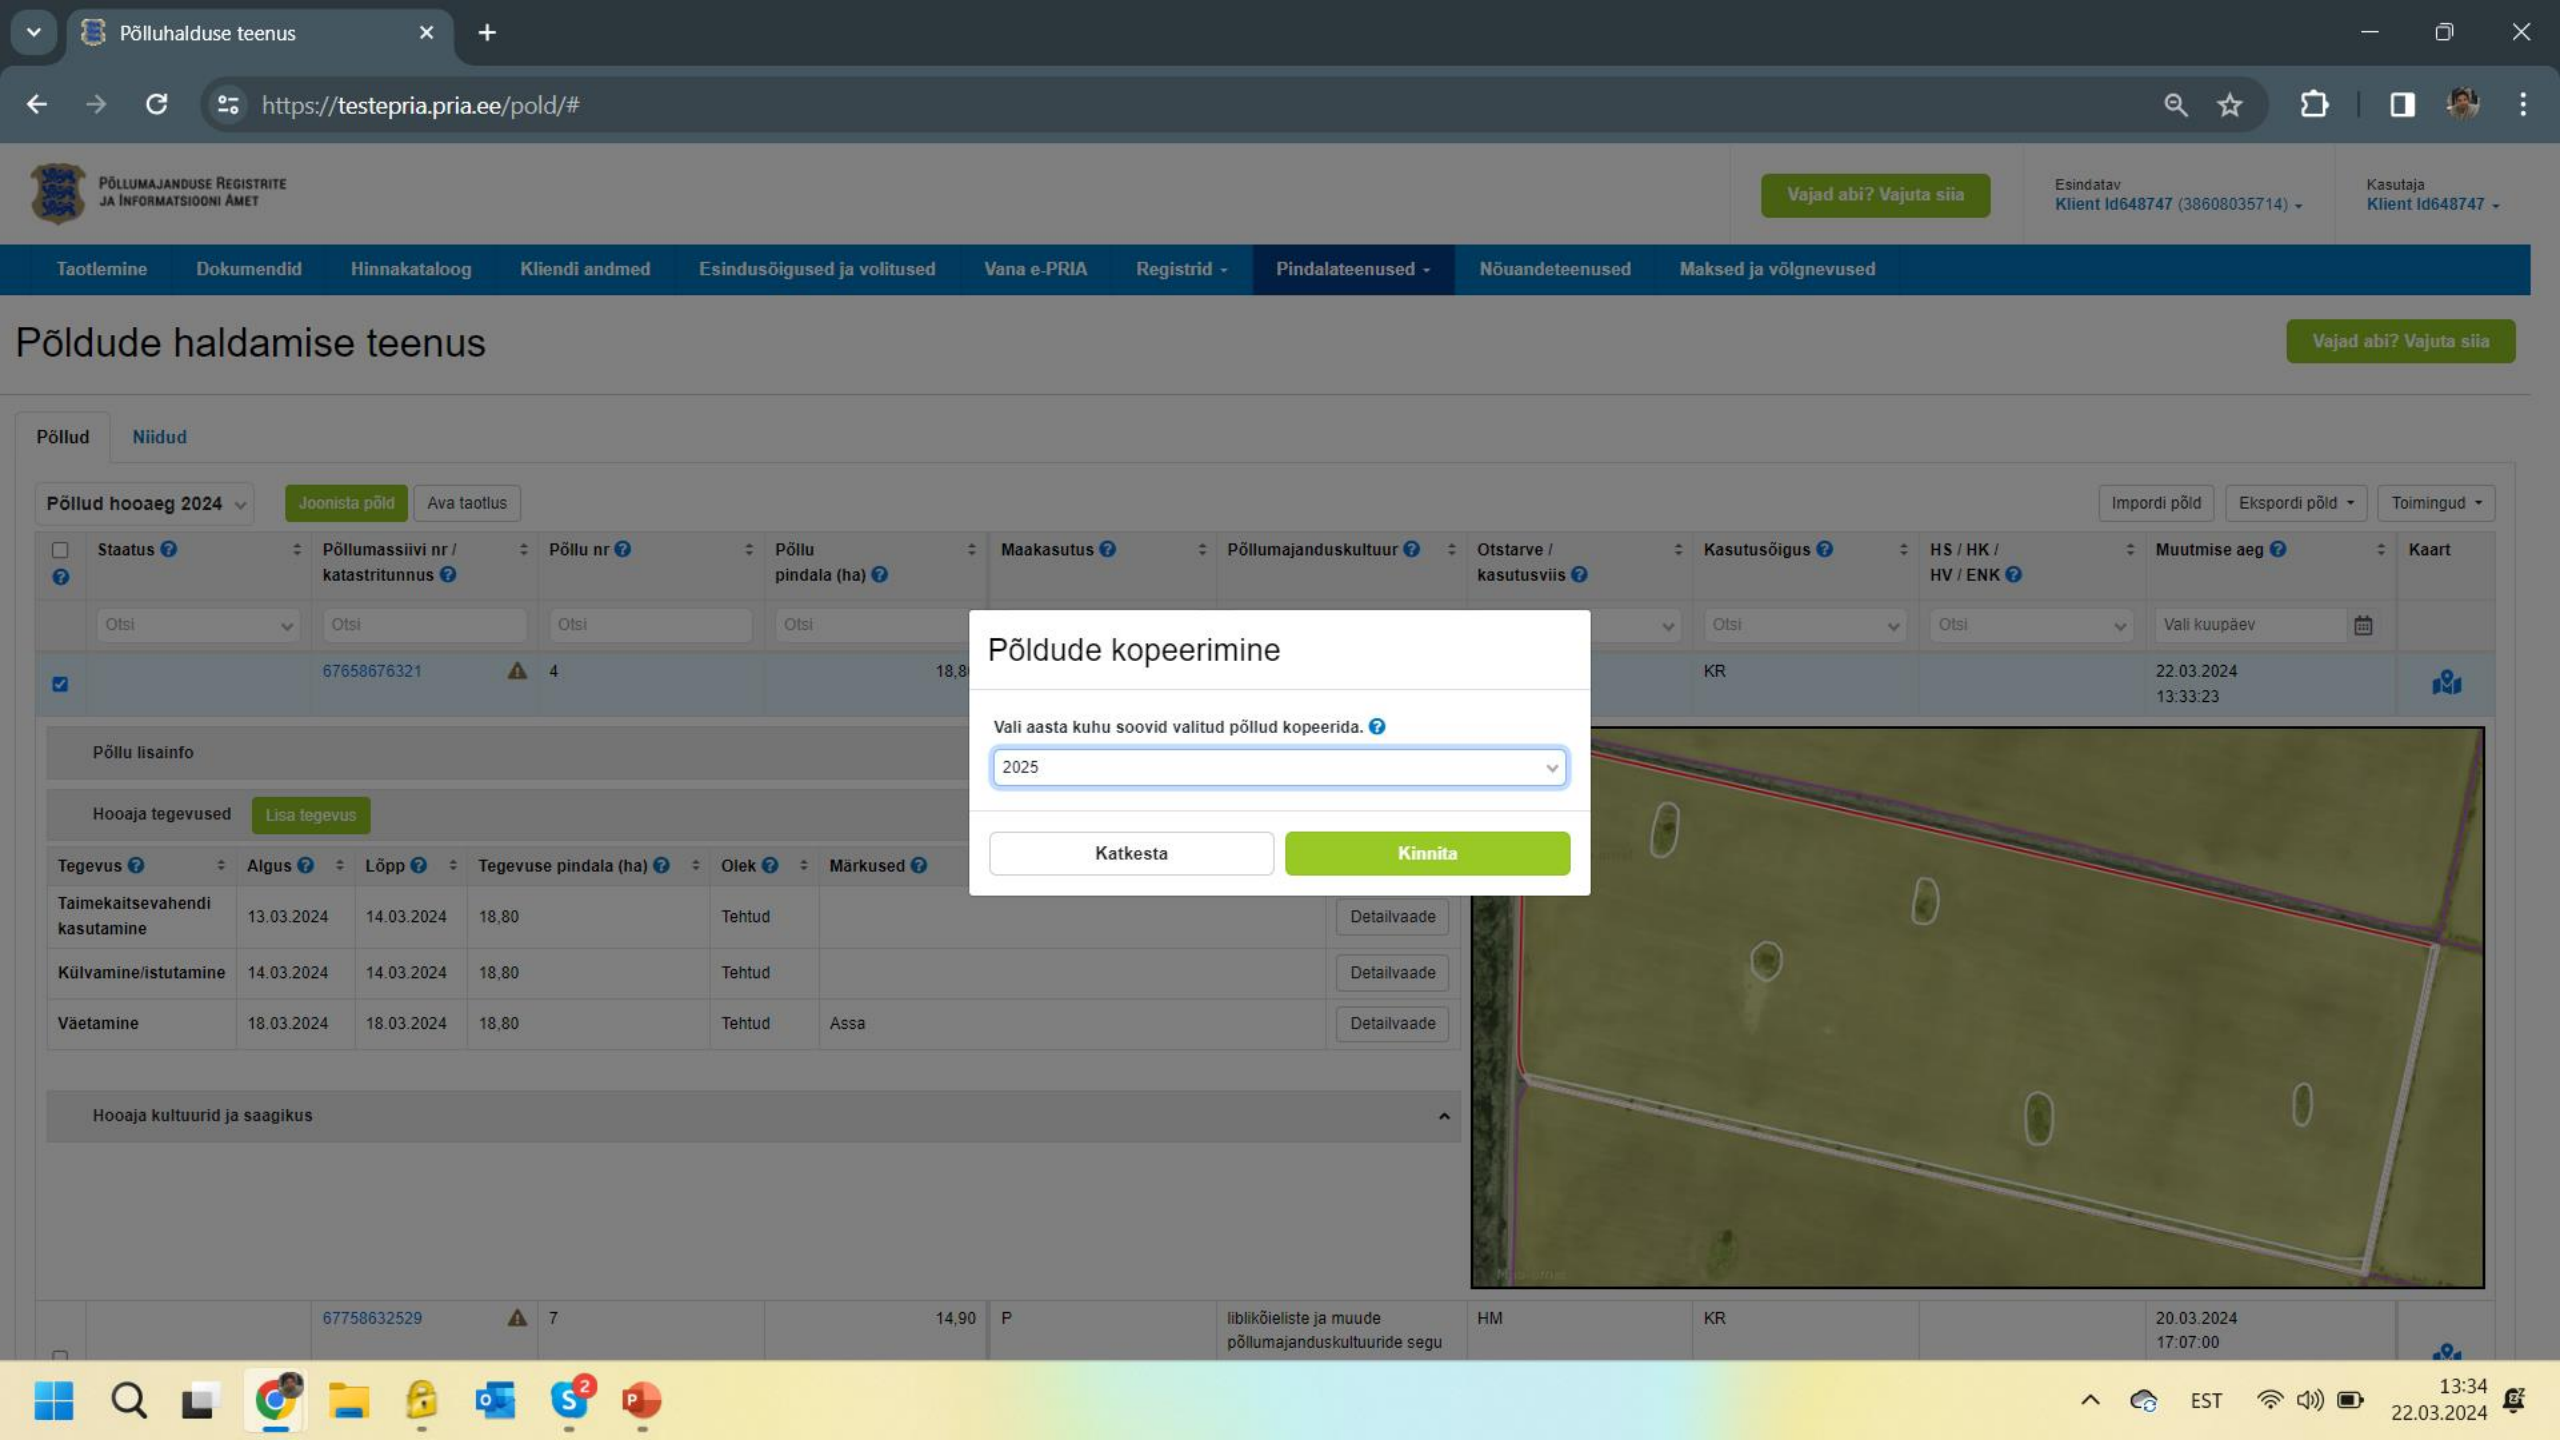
Põlluhalduse teenus

https://testepria.pria.ee/pold/#

PÕLLUMAJANDUSE REGISTRITE JA INFORMATSIOONI AMET

Vajad abi? Vajuta siia

Esindatav
Klient Id648747 (38608035714)

Kasutaja
Klient Id648747

Taotlemine | Dokumendid | Hinnakataloog | Kliendi andmed | Esindusõigused ja volitused | Vana e-PRIA | Registrid | Pindalateenused | Nõuandeteenused | Maksed ja võlgnevused

Põldude haldamise teenus

Vajad abi? Vajuta siia

Põllud | Niidud

Põllud hooaeg 2024 | Joonista põld | Ava taotlus | Impordi põld | Ekspordi põld | Toimingud

| | Staatus | Põllumassiivi nr / katastritunnus | Põllu nr | Põllu pindala (ha) | Maakasutus | Põllumajanduskultuur | Otstarve / kasutusviis | Kasutusõigus | HS / HK / HV / ENK | Muutmise aeg | Kaart |
|---|---|---|---|---|---|---|---|---|---|---|---|
| | Otsi | Otsi | Otsi | Otsi | | | | Otsi | Otsi | Vali kuupäev | |
| | | 67658676321 | 4 | 18,8 | | | | KR | | 22.03.2024 13:33:23 | |
| | | 67758632529 | 7 | 14,90 | P | liblikõieliste ja muude põllumajanduskultuuride segu | HM | KR | | 20.03.2024 17:07:00 | |

Põllu lisainfo

Hooaja tegevused | Lisa tegevus

| Tegevus | Algus | Lõpp | Tegevuse pindala (ha) | Olek | Märkused | |
|---|---|---|---|---|---|---|
| Taimekaitsevahendi kasutamine | 13.03.2024 | 14.03.2024 | 18,80 | Tehtud | | Detailvaade |
| Külvamine/istutamine | 14.03.2024 | 14.03.2024 | 18,80 | Tehtud | | Detailvaade |
| Väetamine | 18.03.2024 | 18.03.2024 | 18,80 | Tehtud | Assa | Detailvaade |

Hooaja kultuurid ja saagikus

Põldude kopeerimine

Vali aasta kuhu soovid valitud põllud kopeerida.

2025

Katkesta | Kinnita

EST 13:34 22.03.2024